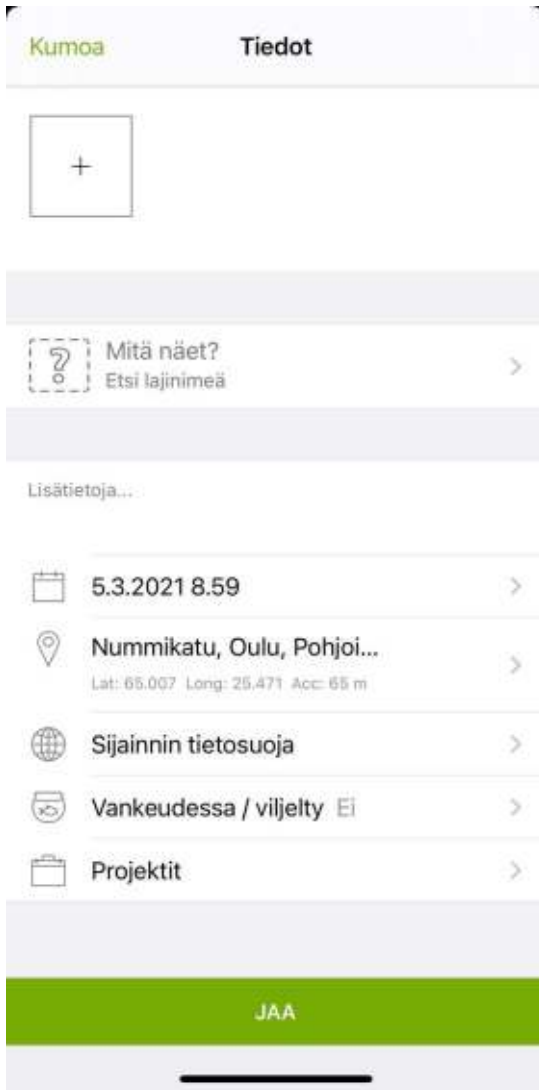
Kumoa
Tiedot

+

?
Mitä näet?
Etsi lajinimeä

Lisätietoja...

5.3.2021 8.59

Nummikatu, Oulu, Pohjoi...
Lat: 65.007 Long: 25.471 Acc: 65 m

Sijainnin tietosuoja

Vankeudessa / viljelty Ei

Projektit

JAA